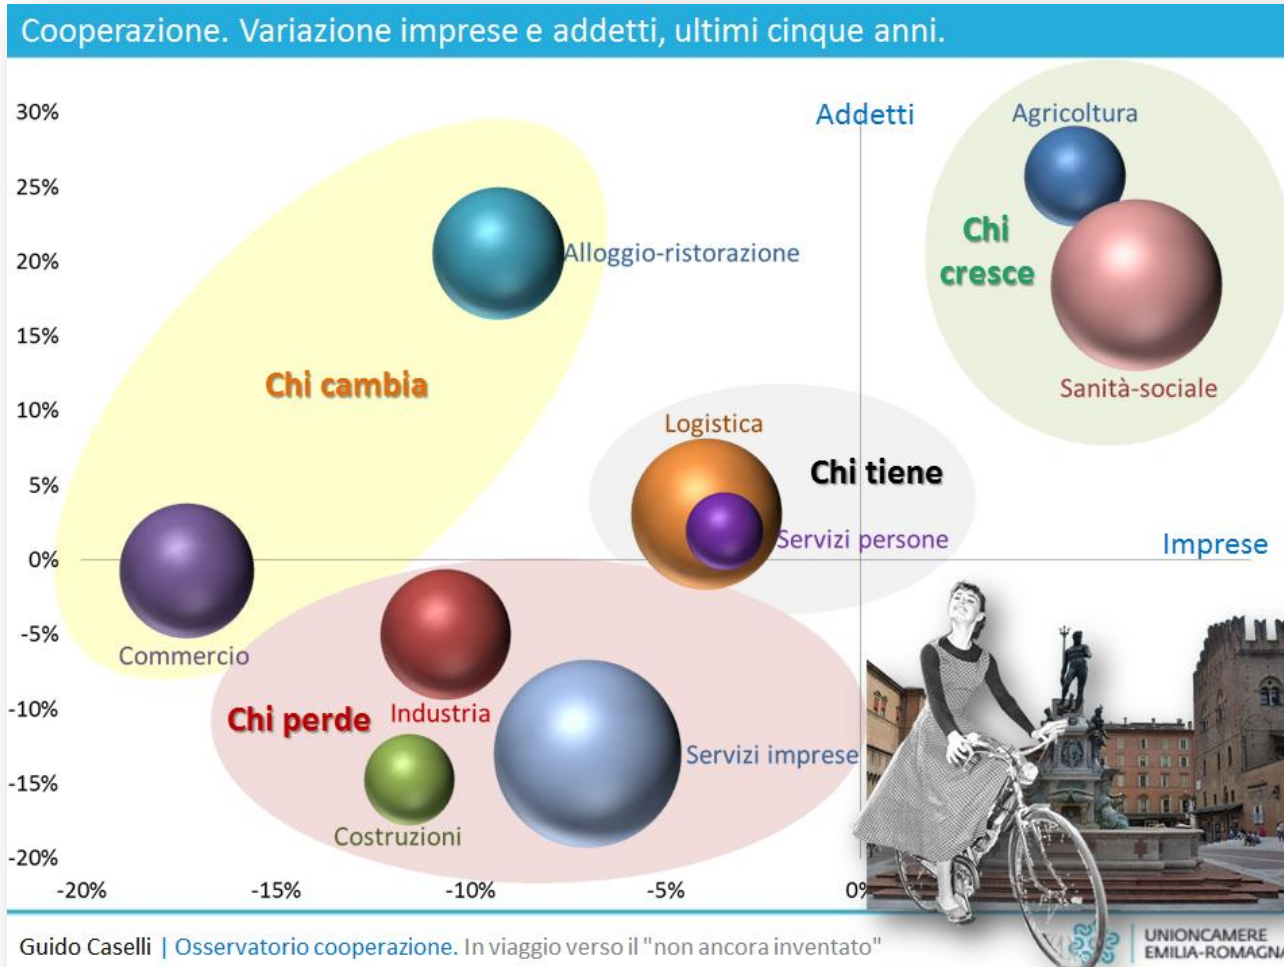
Cooperazione. Variazione imprese e addetti, ultimi cinque anni.

30%
25%
20%
15%
10%
5%
0%
-5%
-10%
-15%
-20%

Addetti

Agricoltura

Chi cresce

Sanità-sociale

Alloggio-ristorazione

Chi cambia

Logistica

Chi tiene

Servizi persone

Imprese

Commercio

Industria

Chi perde

Servizi imprese

Costruzioni

-20% -15% -10% -5% 0%

Guido Caselli | Osservatorio cooperazione. In viaggio verso il "non ancora inventato"

UNIONCAMERE EMILIA-ROMAGNA